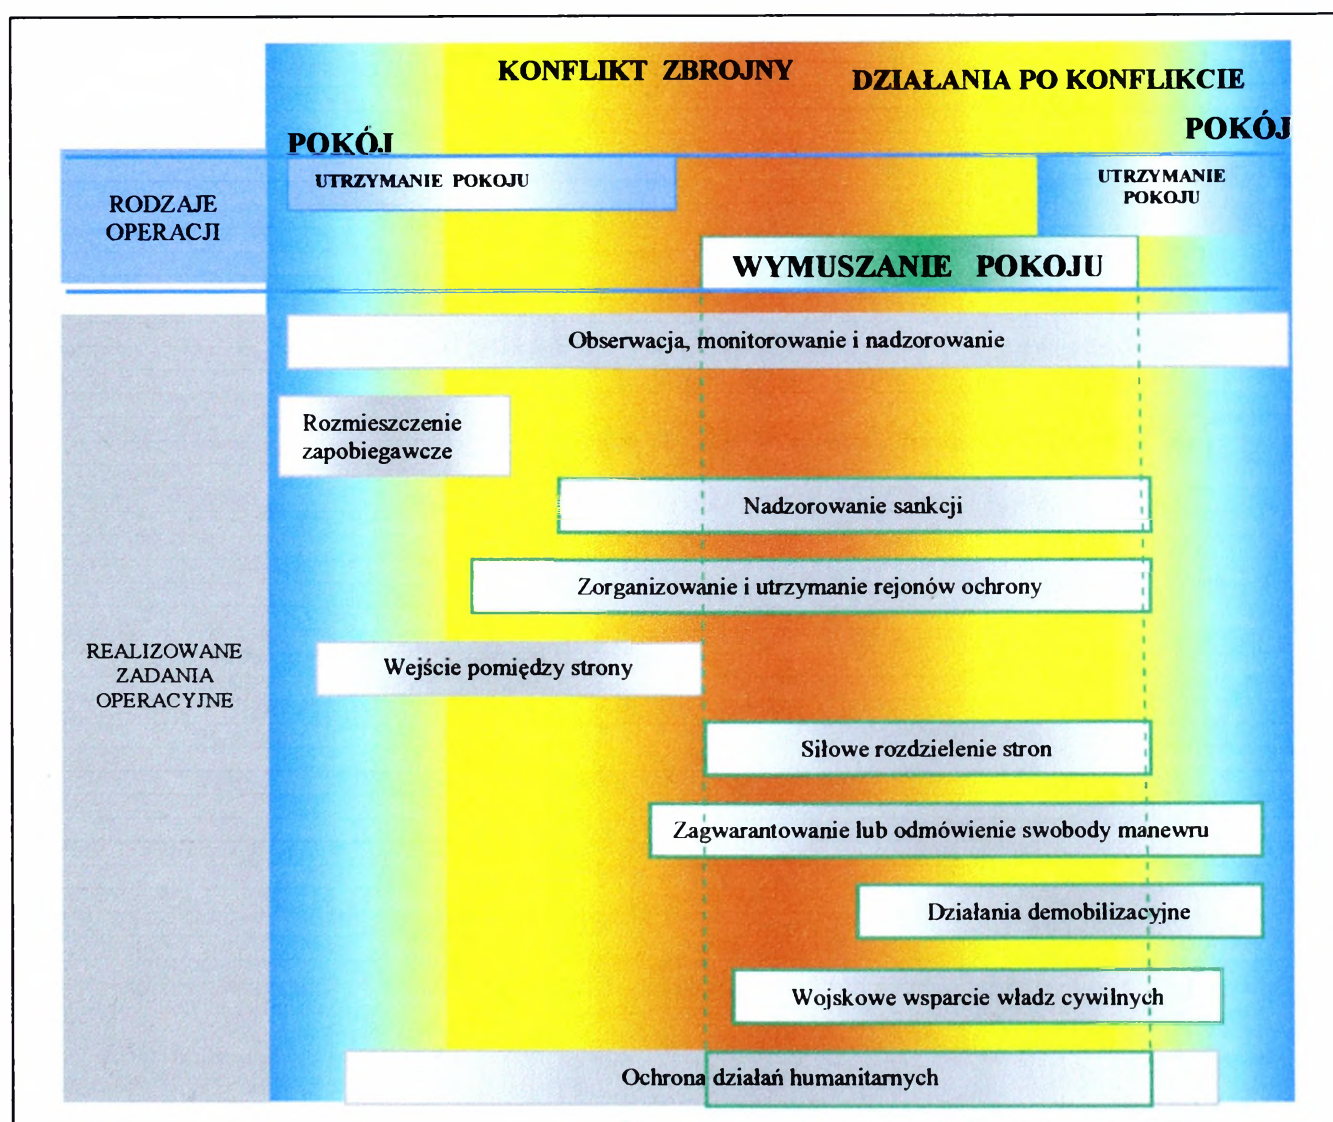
KONFLIKT ZBROJNY

DZIAŁANIA PO KONFLIKCIE

POKÓJ

POKÓJ

RODZAJE OPERACJI

UTRZYMANIE POKOJU

UTRZYMANIE POKOJU

WYMUSZANIE POKOJU

REALIZOWANE ZADANIA OPERACYJNE

Obserwacja, monitorowanie i nadzorowanie

Rozmieszczenie zapobiegawcze

Nadzorowanie sankcji

Zorganizowanie i utrzymanie rejonów ochrony

Wejście pomiędzy strony

Siłowe rozdzielenie stron

Zagwarantowanie lub odmówienie swobody manewru

Działania demobilizacyjne

Wojskowe wsparcie władz cywilnych

Ochrona działań humanitarnych